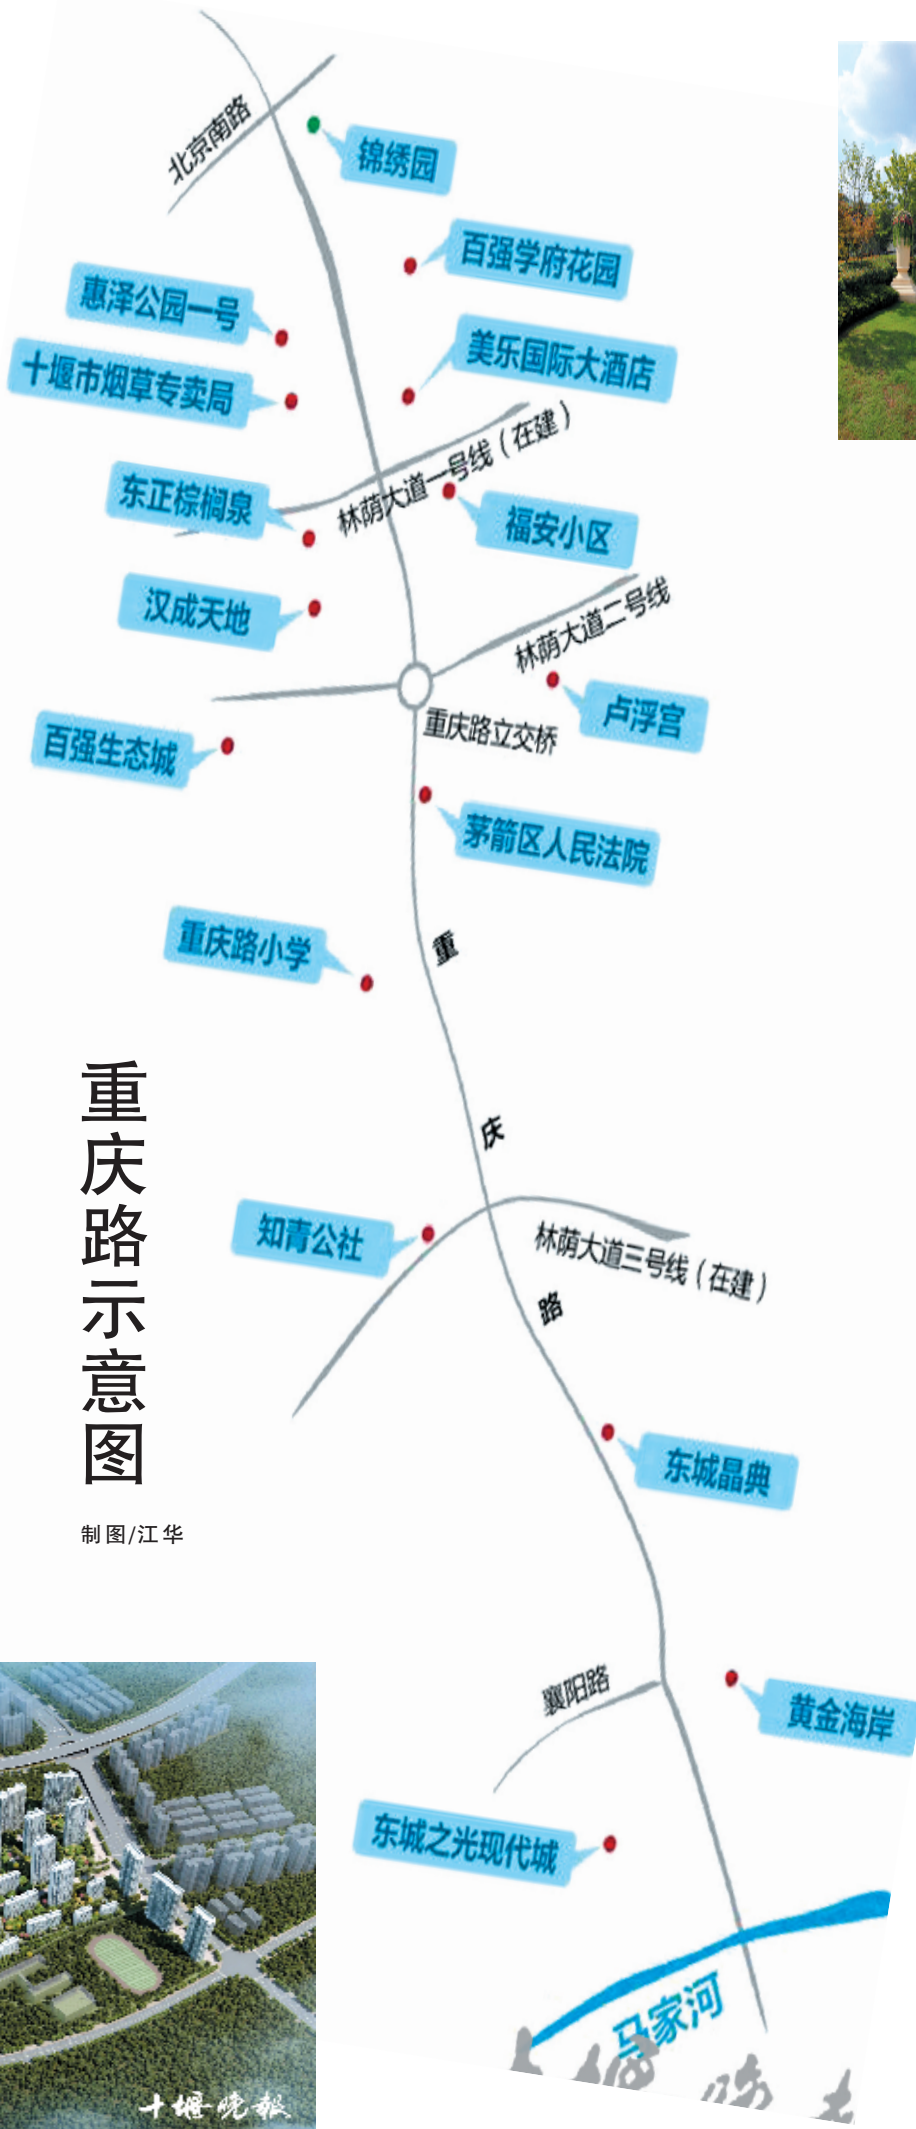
北京南路

锦绣园

百强学府花园

惠泽公园一号

十堰市烟草专卖局

美乐国际大酒店

林荫大道一号线（在建）

东正棕榈泉

福安小区

汉成天地

林荫大道二号线

重庆路立交桥

卢浮宫

百强生态城

茅箭区人民法院

重庆路小学

重

庆

路

重庆路示意图

制图/江华

知青公社

林荫大道三号线（在建）

东城晶典

襄阳路

黄金海岸

东城之光现代城

马家河

十堰晚报